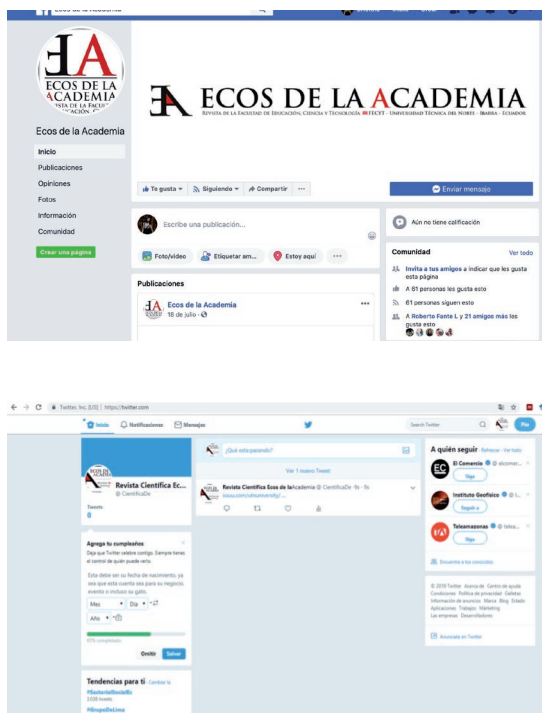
Ecos de la Academia

ECOS DE LA ACADEMIA
REVISTA DE LA FACULTAD DE EDUCACIÓN, CIENCIA Y TECNOLOGÍA FECYT - UNIVERSIDAD TÉCNICA DEL NORTE - IBARRA - ECUADOR

Ecos de la Academia

Inicio
Publicaciones
Opiniones
Fotos
Información
Comunidad
Crear una página

Te gusta
Siguiendo
Compartir
...
Enviar mensaje

Escribe una publicación...
Foto/video
Etiquetar am...
Estoy aquí
...

Aún no tiene calificación

Comunidad
Ver todo
Invita a tus amigos a indicar que les gusta esta página
A 61 personas les gusta esto
61 personas siguen esto
A Roberto Fonte L y 21 amigos más les gusta esto

Publicaciones
Ecos de la Academia
18 de julio ·
...

Twitter, Inc. [US] | https://twitter.com

Inicio
Notificaciones
Mensajes
Search Twitter
Twittear

¿Qué está pasando?
Ver 1 nuevo Tweet
Revista Científica Ecos de laAcademia @CientificaDe · 9s
issuu.com/utnuniversity/...

Revista Científica Ec...
@CientificaDe
Tweets
0

Agrega tu cumpleaños
Deja que Twitter celebre contigo. Siempre tienes el control de quién puede verlo.
Esta debe ser tu fecha de nacimiento, ya sea que esta cuenta sea para tu negocio, evento o incluso tu gato.
Mes
Día
Año
67% completado
Omitir
Salvar

Tendencias para ti
Cambiar la
#SectorialSocialEc
3.038 tweets
#GrupoDeLima

A quién seguir
Refrescar · Ver todo
El Comercio @elcomer...
Sigo
Instituto Geofísico @...
Seguir a
Teleamazonas @telea...
Sigo
Encuentra a tus contactos

© 2018 Twitter Acerca de Centro de ayuda Condiciones Política de privacidad Cookies Información de anuncios Marca Blog Estado Aplicaciones Trabajos Marketing Las empresas Desarrolladores

Anunciate en Twitter